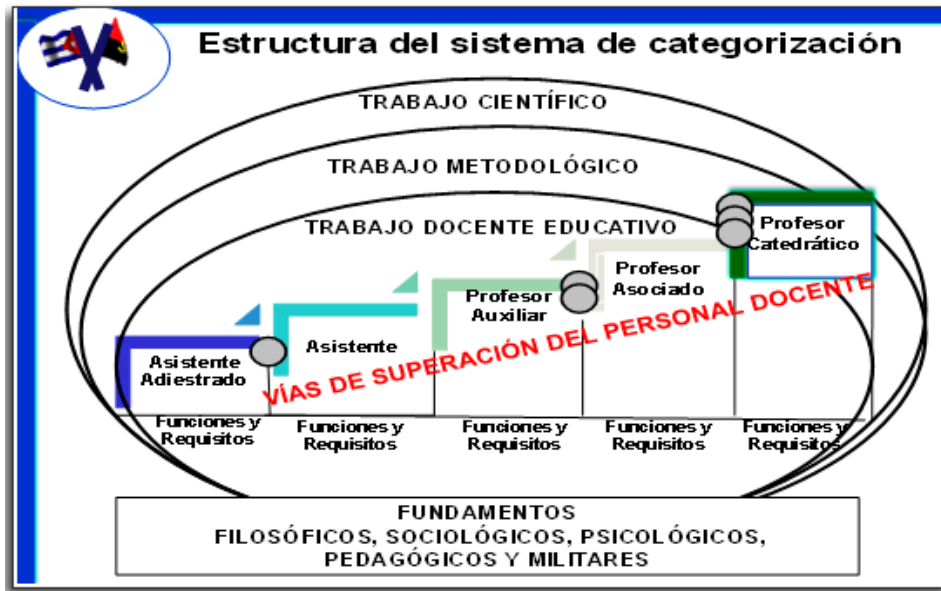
Estructura del sistema de categorización

TRABAJO CIENTÍFICO

TRABAJO METODOLÓGICO

TRABAJO DOCENTE EDUCATIVO

Profesor Catedrático

Profesor Asociado

Profesor Auxiliar

Asistente

Asistente Adiestrado

VÍAS DE SUPERACIÓN DEL PERSONAL DOCENTE

Funciones y Requisitos

Funciones y Requisitos

Funciones y Requisitos

Funciones y Requisitos

Funciones y Requisitos

FUNDAMENTOS
FILOSÓFICOS, SOCIOLÓGICOS, PSICOLÓGICOS, PEDAGÓGICOS Y MILITARES